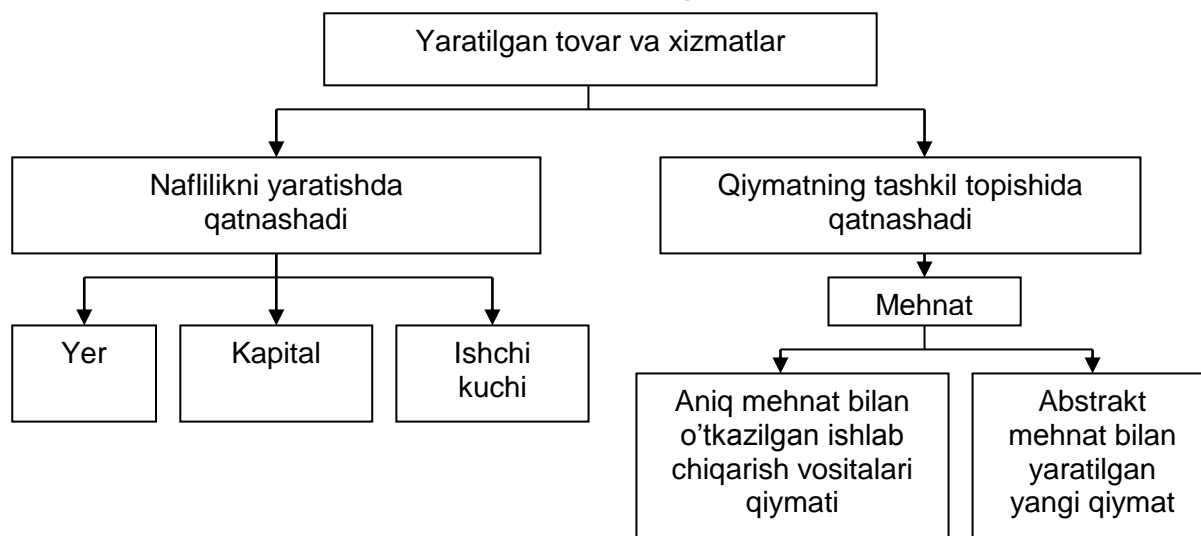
Yaratilgan tovar va xizmatlar

Naflilikni yaratishda qatnashadi

Qiymatning tashkil topishida qatnashadi

Yer

Kapital

Ishchi kuchi

Mehnat

Aniq mehnat bilan o'tkazilgan ishlab chiqarish vositalari qiymati

Abstrakt mehnat bilan yaratilgan yangi qiymat